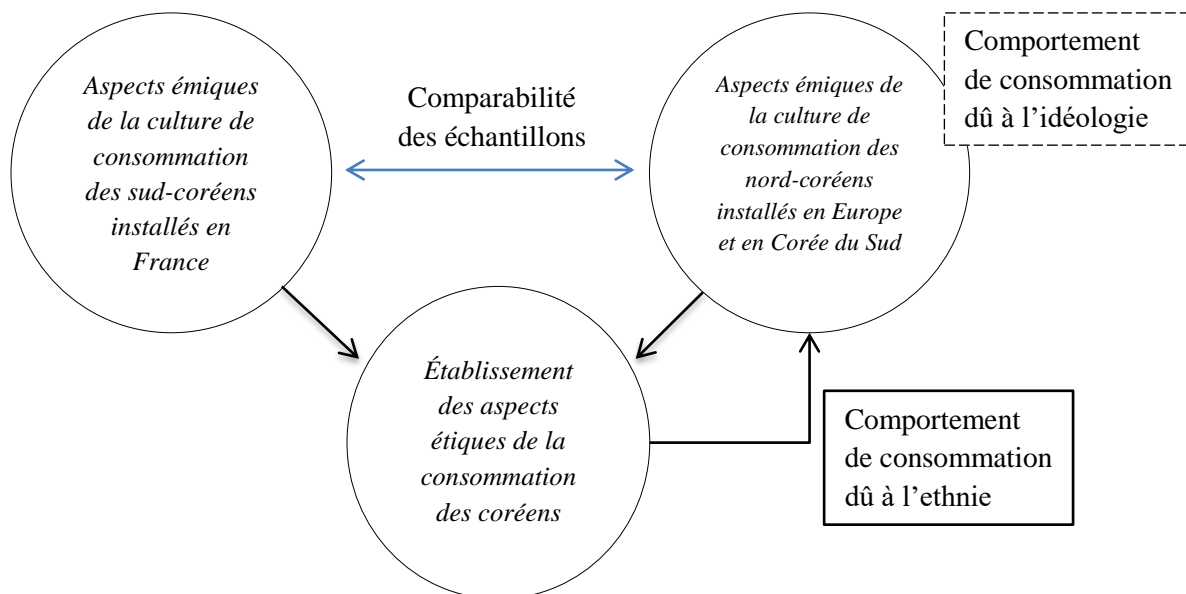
Aspects émiques de la culture de consommation des sud-coréens installés en France

Comparabilité des échantillons

Aspects émiques de la culture de consommation des nord-coréens installés en Europe et en Corée du Sud

Comportement de consommation dû à l'idéologie

Établissement des aspects étiques de la consommation des coréens

Comportement de consommation dû à l'ethnie